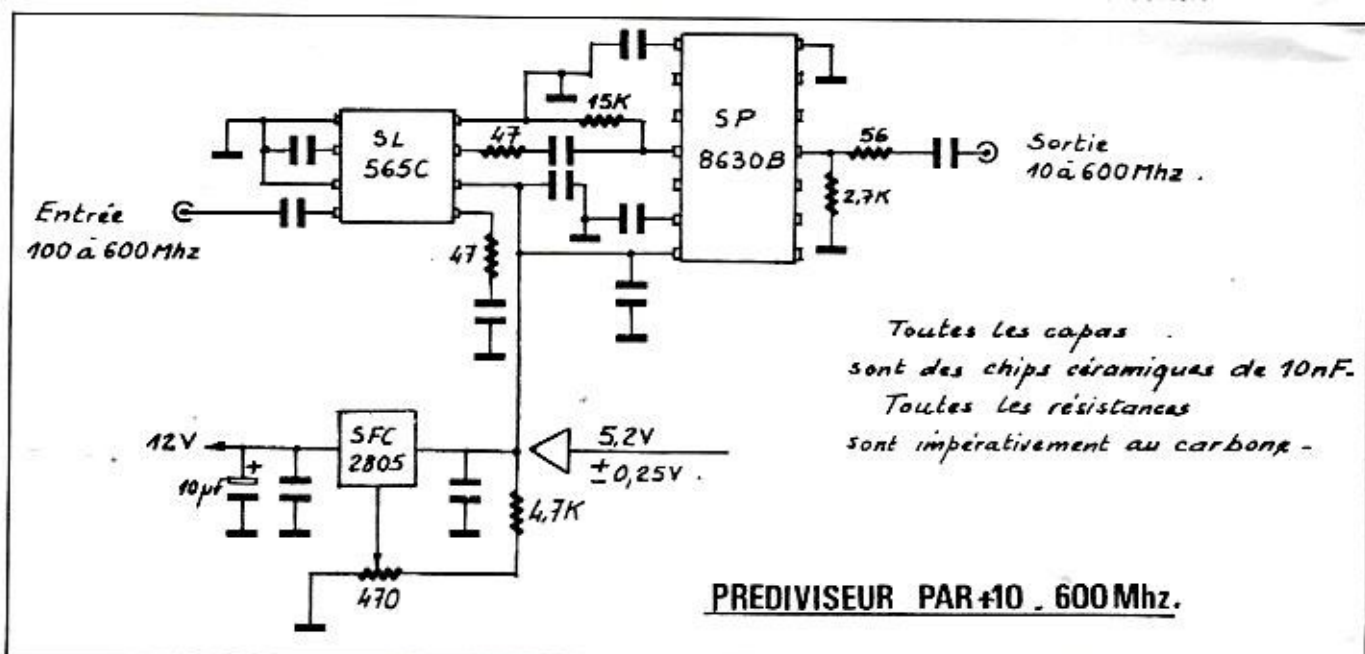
SL 565C

47

15K

SP 8630B

56

Sortie
10 à 600 Mhz .

2,7K

Entrée
100 à 600 Mhz

47

Toutes les capas .
sont des chips céramiques de 10nF.
Toutes les résistances
sont impérativement au carbone -

12V

+

10µf

SFC 2805

5,2V
$\pm$0,25V .

4,7K

470

PREDIVISEUR PAR ÷10 . 600 Mhz.